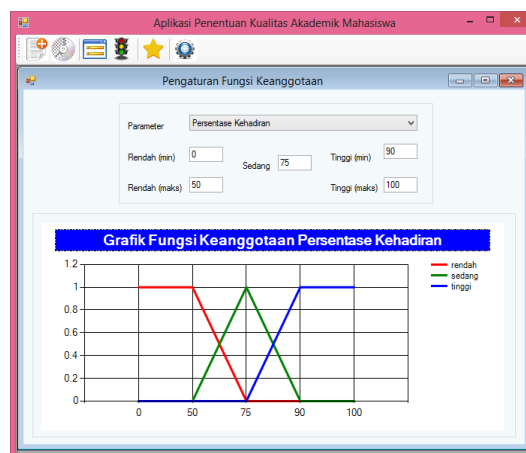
Aplikasi Penentuan Kualitas Akademik Mahasiswa

Pengaturan Fungsi Keanggotaan

Parameter Persentase Kehadiran

Rendah (min) 0

Sedang 75

Tinggi (min) 90

Rendah (maks) 50

Tinggi (maks) 100

Grafik Fungsi Keanggotaan Persentase Kehadiran

1.2
1
0.8
0.6
0.4
0.2
0

0 50 75 90 100

rendah
sedang
tinggi